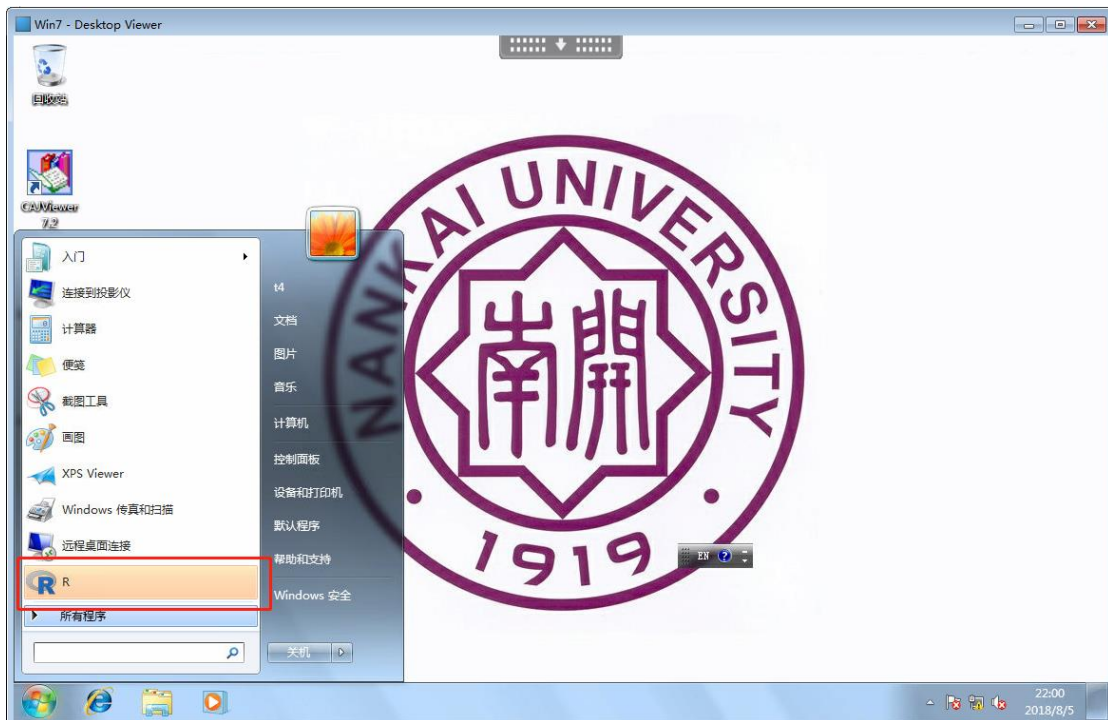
Win7 - Desktop Viewer

回收站

CAJViewer 7.2

NANKAI UNIVERSITY

南開

1919

入门

连接到投影仪

计算器

便笺

截图工具

画图

XPS Viewer

Windows 传真和扫描

远程桌面连接

R

所有程序

t4

文档

图片

音乐

计算机

控制面板

设备和打印机

默认程序

帮助和支持

Windows 安全

关机

EN

22:00
2018/8/5